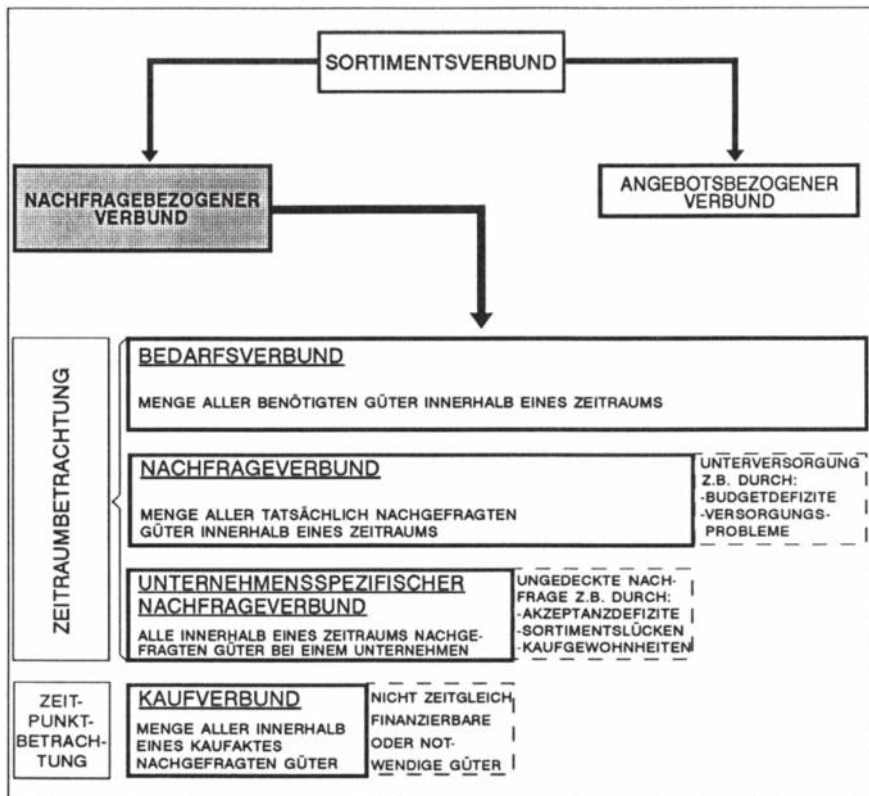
SORTIMENTSVERBUND

NACHFRAGEBEZOGENER VERBUND

ANGEBOTSBEZOGENER VERBUND

ZEITRAUMBETRACHTUNG

BEDARFSVERBUND

MENGE ALLER BENÖTIGTEN GÜTER INNERHALB EINES ZEITRAUMS

NACHFRAGEVERBUND

MENGE ALLER TATSÄCHLICH NACHGEFRAGTEN GÜTER INNERHALB EINES ZEITRAUMS

UNTERVERSORGUNG Z.B. DURCH:
-BUDGETDEFIZITE
-VERSORGUNGSPROBLEME

UNTERNEHMENSSPEZIFISCHER NACHFRAGEVERBUND

ALLE INNERHALB EINES ZEITRAUMS NACHGEFRAGTEN GÜTER BEI EINEM UNTERNEHMEN

UNGEDECKTE NACHFRAGE Z.B. DURCH:
-AKZEPTANZDEFIZITE
-SORTIMENTSLÜCKEN
-KAUFGEWOHNHEITEN

ZEITPUNKTBETRACHTUNG

KAUFVERBUND

MENGE ALLER INNERHALB EINES KAUFAKTES NACHGEFRAGTEN GÜTER

NICHT ZEITGLEICH FINANZIERBARE ODER NOTWENDIGE GÜTER